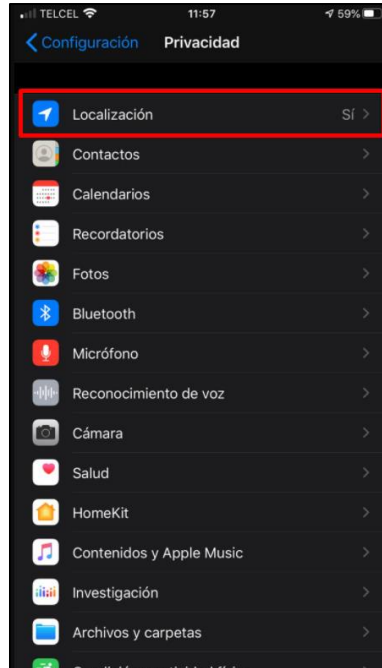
TELCEL 11:57 59%

Configuración Privacidad

Localización Sí

Contactos

Calendarios

Recordatorios

Fotos

Bluetooth

Micrófono

Reconocimiento de voz

Cámara

Salud

HomeKit

Contenidos y Apple Music

Investigación

Archivos y carpetas

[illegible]